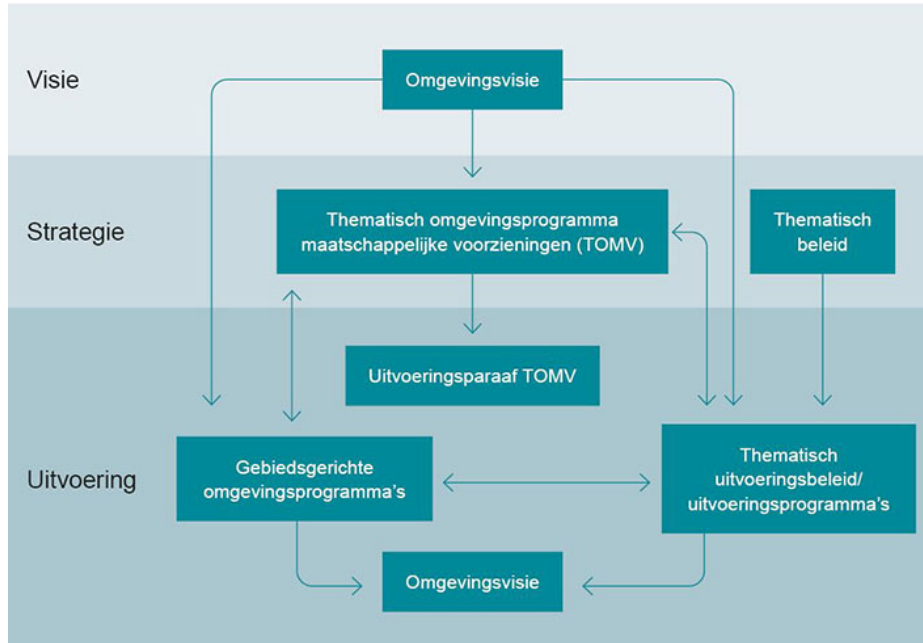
Visie

Omgevingsvisie

Strategie

Thematisch omgevingsprogramma maatschappelijke voorzieningen (TOMV)

Thematisch beleid

Uitvoeringsparaaf TOMV

Uitvoering

Gebiedsgerichte omgevingsprogramma's

Thematisch uitvoeringsbeleid/ uitvoeringsprogramma's

Omgevingsvisie